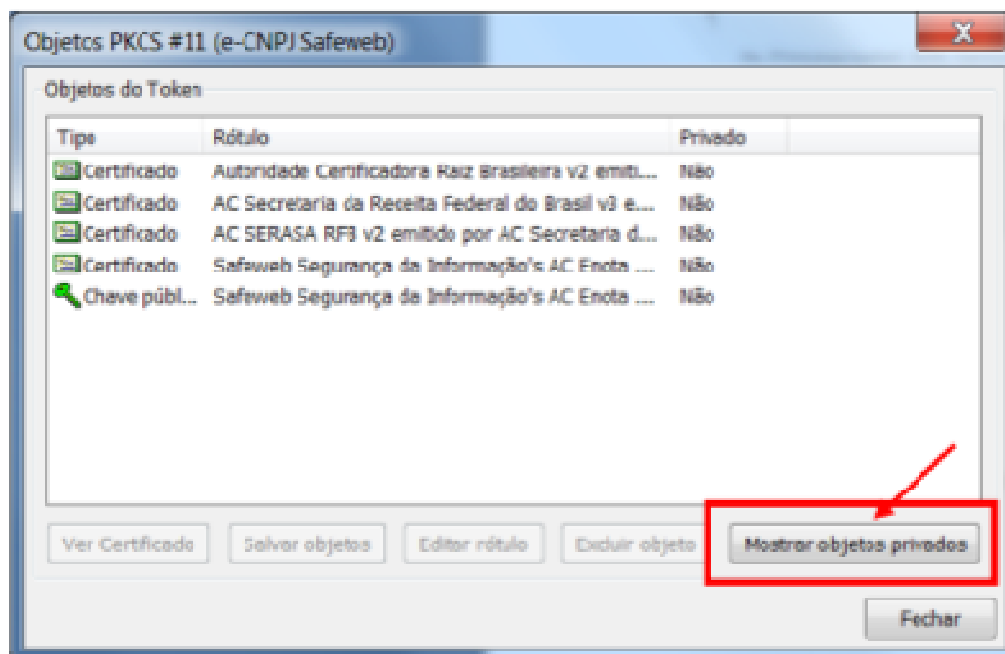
Objetos PKCS #11 (e-CNPJ Safeweb)

X

Objetos do Token

| Tipo | Rótulo | Privado |
|---|---|---|
| Certificado | Autoridade Certificadora Raiz Brasileira v2 emiti... | Não |
| Certificado | AC Secretaria da Receita Federal do Brasil v3 e... | Não |
| Certificado | AC SERASA RFB v2 emitido por AC Secretaria d... | Não |
| Certificado | Safeweb Segurança da Informação's AC Enota ... | Não |
| Chave públ... | Safeweb Segurança da Informação's AC Enota ... | Não |

Ver Certificado

Salvar objetos

Editar rótulo

Excluir objeto

Mostrar objetos privados

Fechar